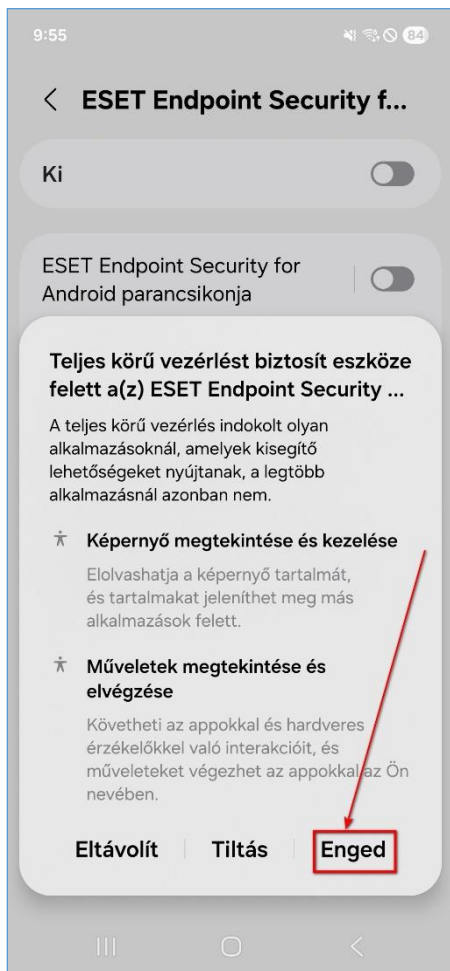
9:55

84

< ESET Endpoint Security f...

Ki

ESET Endpoint Security for Android parancsikonja

Teljes körű vezérlést biztosít eszköze felett a(z) ESET Endpoint Security ...

A teljes körű vezérlés indokolt olyan alkalmazásoknál, amelyek kisegítő lehetőségeket nyújtanak, a legtöbb alkalmazásnál azonban nem.

Képernyő megtekintése és kezelése

Elolvashatja a képernyő tartalmát, és tartalmakat jeleníthet meg más alkalmazások felett.

Műveletek megtekintése és elvégzése

Követheti az appokkal és hardveres érzékelőkkel való interakcióit, és műveleteket végezhet az appokkal az Ön nevében.

Eltávolít

Tiltás

Enged